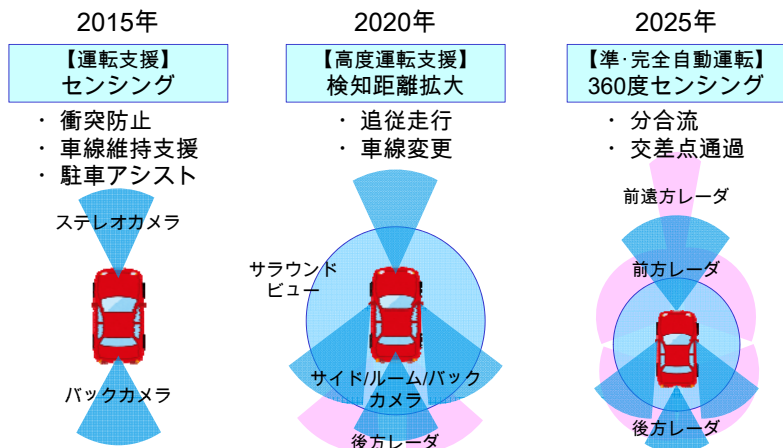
2015年

【運転支援】
センシング

・ 衝突防止
・ 車線維持支援
・ 駐車アシスト

ステレオカメラ

バックカメラ

2020年

【高度運転支援】
検知距離拡大

・ 追従走行
・ 車線変更

サラウンド
ビュー

サイド/ルーム/バック
カメラ

後方レーダ

2025年

【準·完全自動運転】
360度センシング

・ 分合流
・ 交差点通過

前遠方レーダ

前方レーダ

後方レーダ